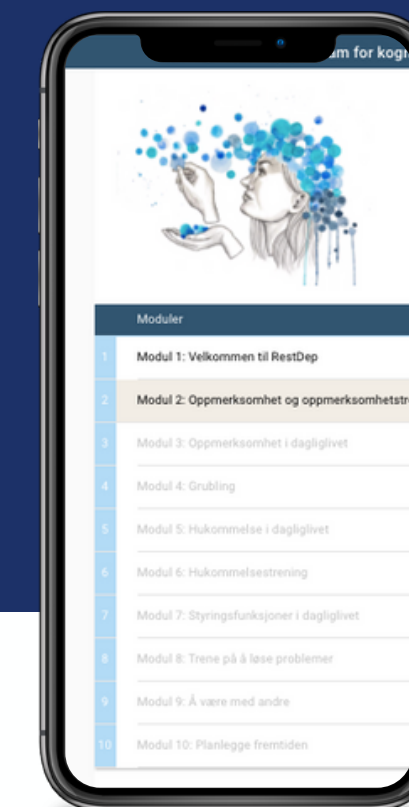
am for kogn

| | Moduler |
|---|---|
| 1 | Modul 1: Velkommen til RestDep |
| 2 | Modul 2: Oppmerksomhet og oppmerksomhetstr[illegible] |
| 3 | Modul 3: Oppmerksomhet i dagliglivet |
| 4 | Modul 4: Grubling |
| 5 | Modul 5: Hukommelse i dagliglivet |
| 6 | Modul 6: Hukommelsestrening |
| 7 | Modul 7: Styringsfunksjoner i dagliglivet |
| 8 | Modul 8: Trene på å løse problemer |
| 9 | Modul 9: Å være med andre |
| 10 | Modul 10: Planlegge fremtiden |